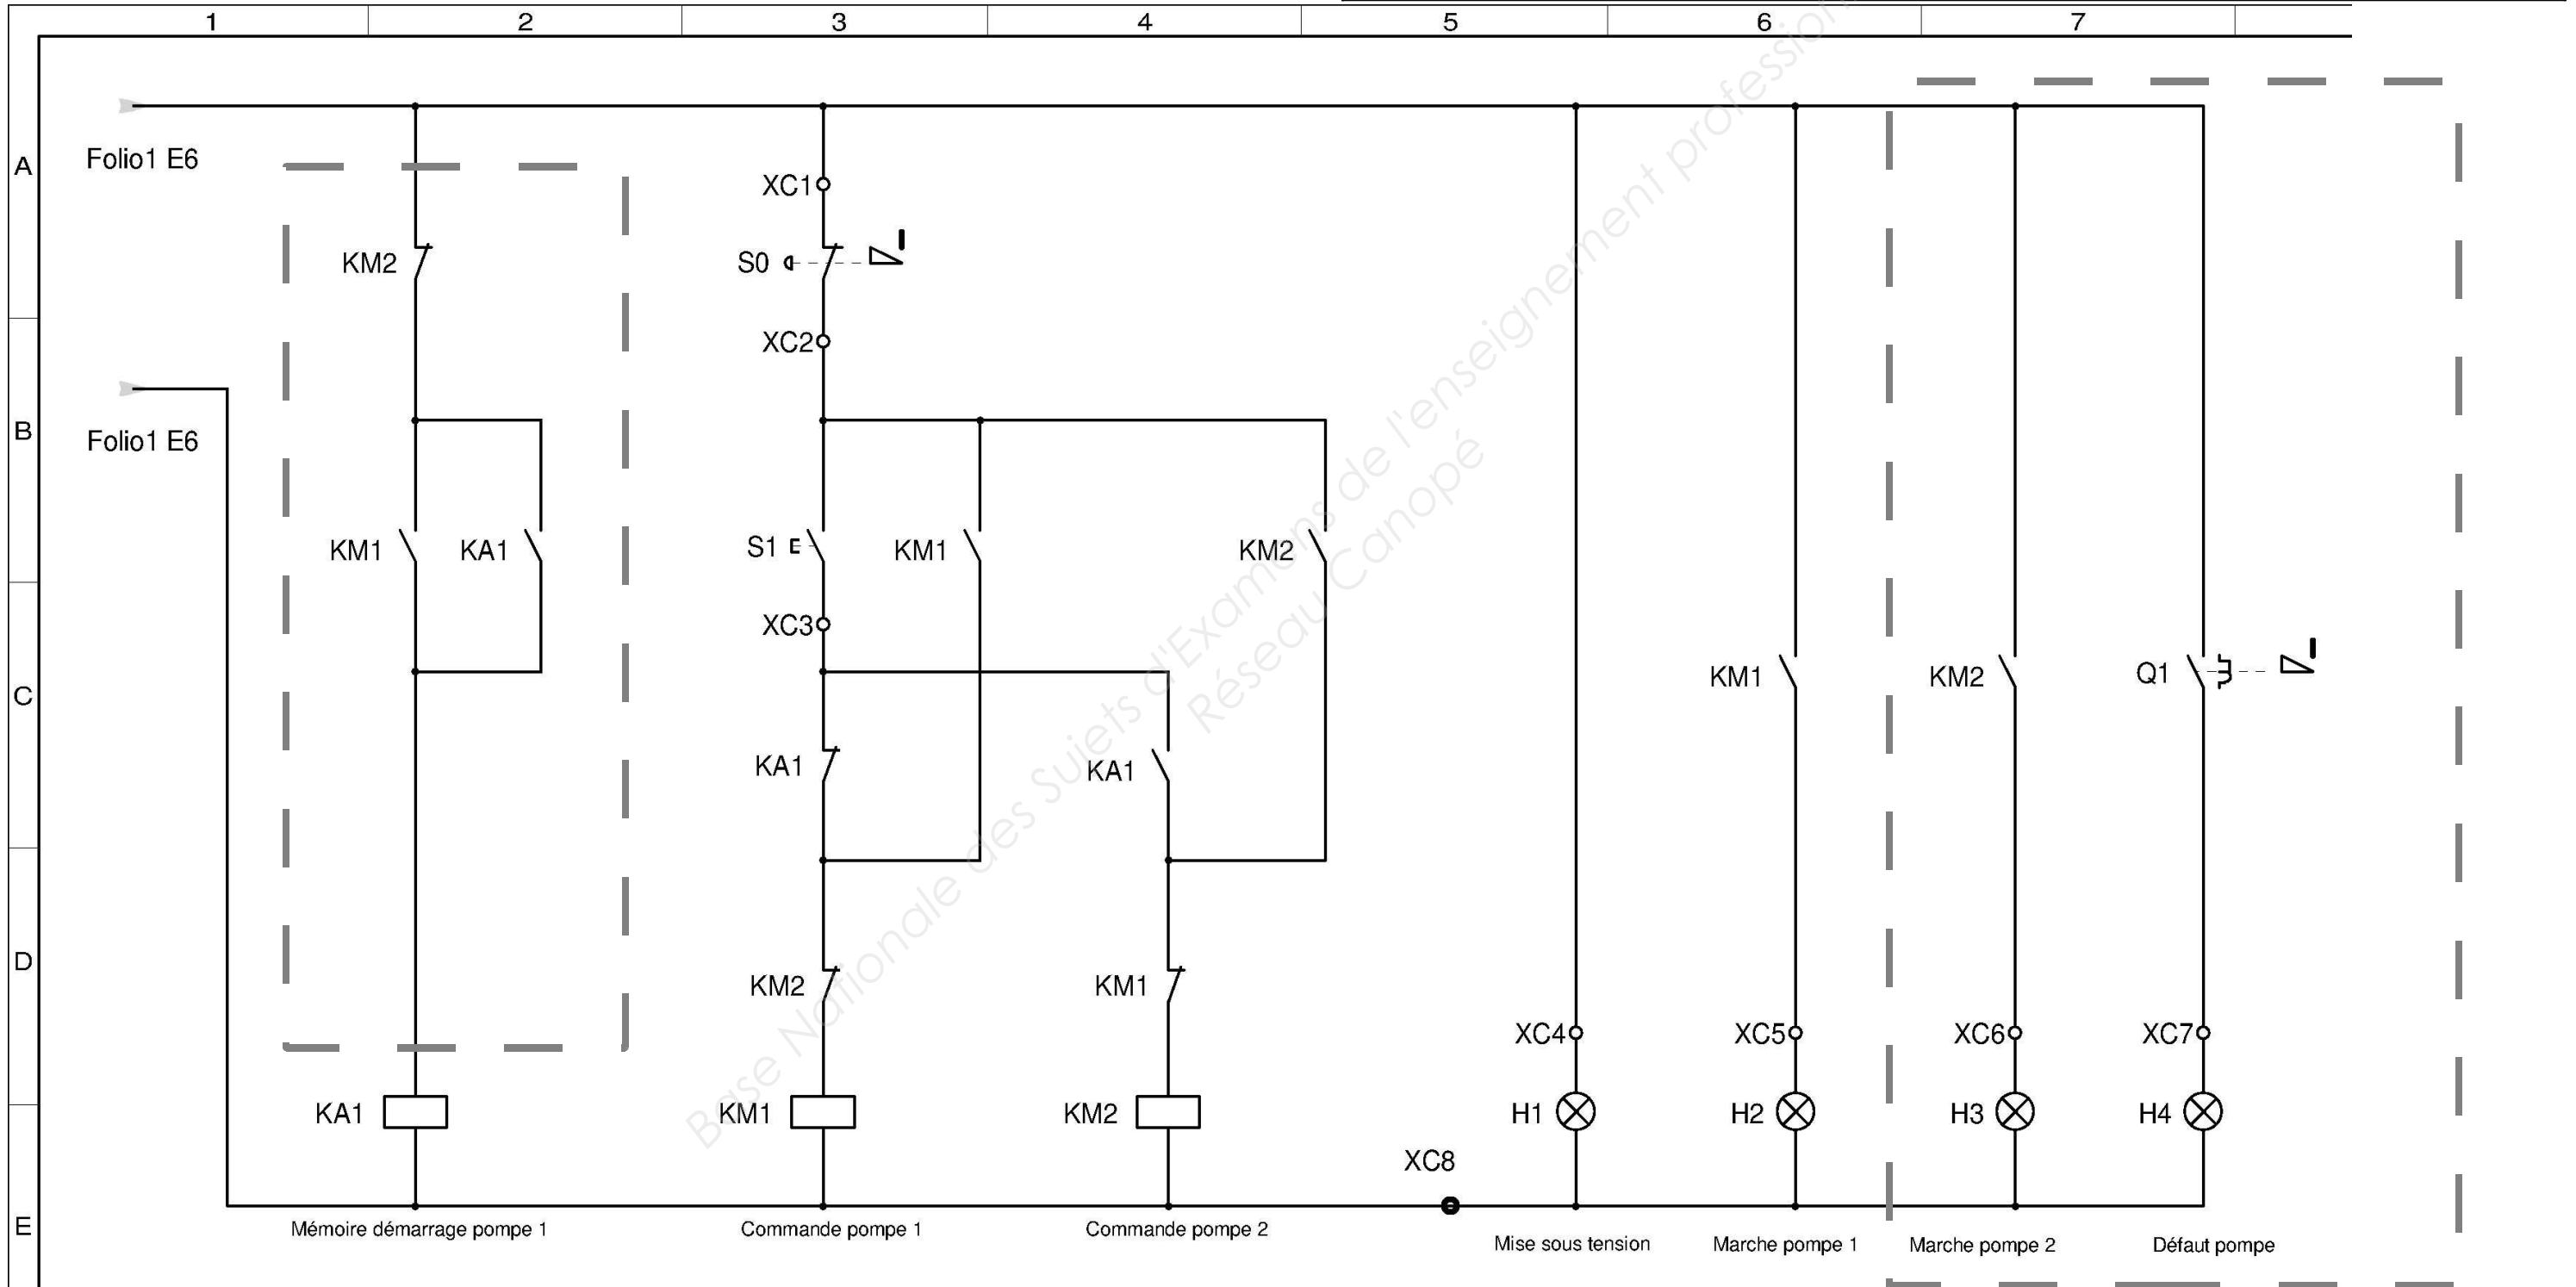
1 2 3 4 5 6 7

A B C D E

Folio1 E6

Folio1 E6

KM2

KM1 KA1

KA1

XC1

S0

XC2

S1

KM1

KM2

XC3

KA1

KA1

KM2

KM1

KM1

KM2

XC8

XC4

H1

KM1

XC5

H2

KM2

XC6

H3

Q1

XC7

H4

Mémoire démarrage pompe 1

Commande pompe 1

Commande pompe 2

Mise sous tension

Marche pompe 1

Marche pompe 2

Défaut pompe

Base Nationale des Sujets d'Examens de l'enseignement professionnel
Réseau Canopé